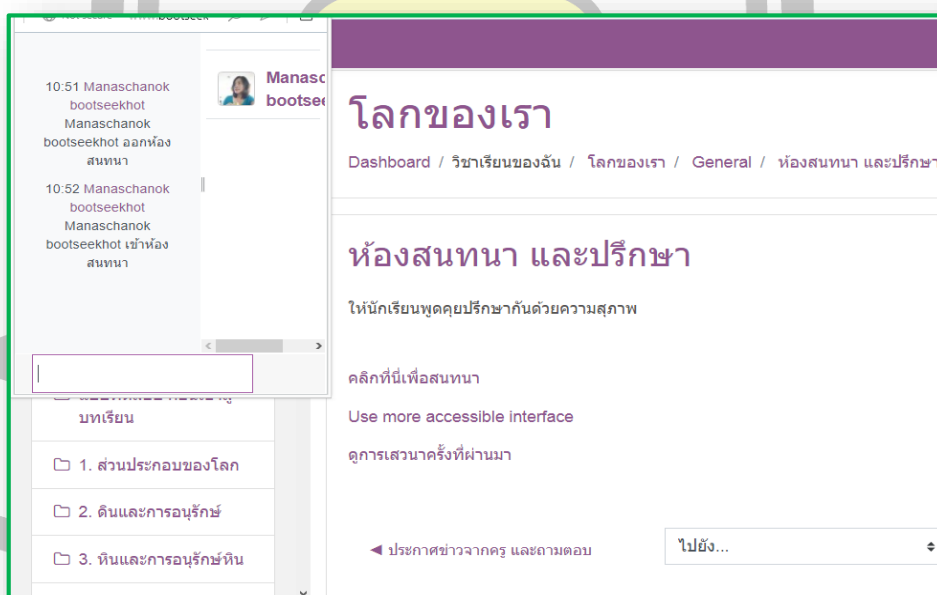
10:51 Manaschanok bootseekhot Manaschanok bootseekhot ออกห้องสนทนา

10:52 Manaschanok bootseekhot Manaschanok bootseekhot เข้าห้องสนทนา

Manasc bootsee

บทเรียน

1. ส่วนประกอบของโลก

2. ดินและการอนุรักษ์

3. หินและการอนุรักษ์หิน

โลกของเรา

Dashboard / วิชาเรียนของฉัน / โลกของเรา / General / ห้องสนทนา และปรึกษา

ห้องสนทนา และปรึกษา

ให้นักเรียนพูดคุยปรึกษากันด้วยความสุภาพ

คลิกที่นี่เพื่อสนทนา

Use more accessible interface

ดูการเสวนาครั้งที่ผ่านมา

◄ ประกาศข่าวจากครู และถามตอบ

ไปยัง...